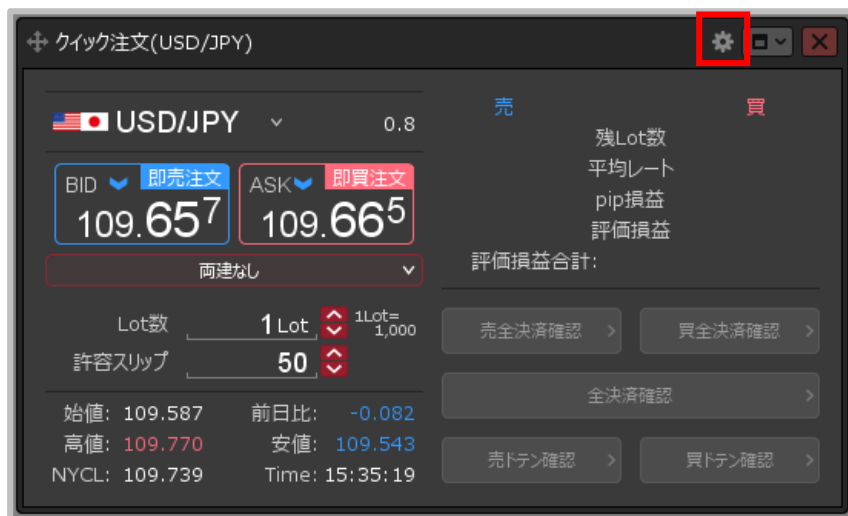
クイック注文(USD/JPY)

USD/JPY 0.8

BID 即売注文
$109.65^7$

ASK 即買注文
$109.66^5$

両建なし

Lot数 1 Lot 1Lot= 1,000
許容スリップ 50

始値: 109.587 前日比: -0.082
高値: 109.770 安値: 109.543
NYCL: 109.739 Time: 15:35:19

売 買
残Lot数
平均レート
pip損益
評価損益
評価損益合計:

売全決済確認
買全決済確認
全決済確認
売ドテン確認
買ドテン確認